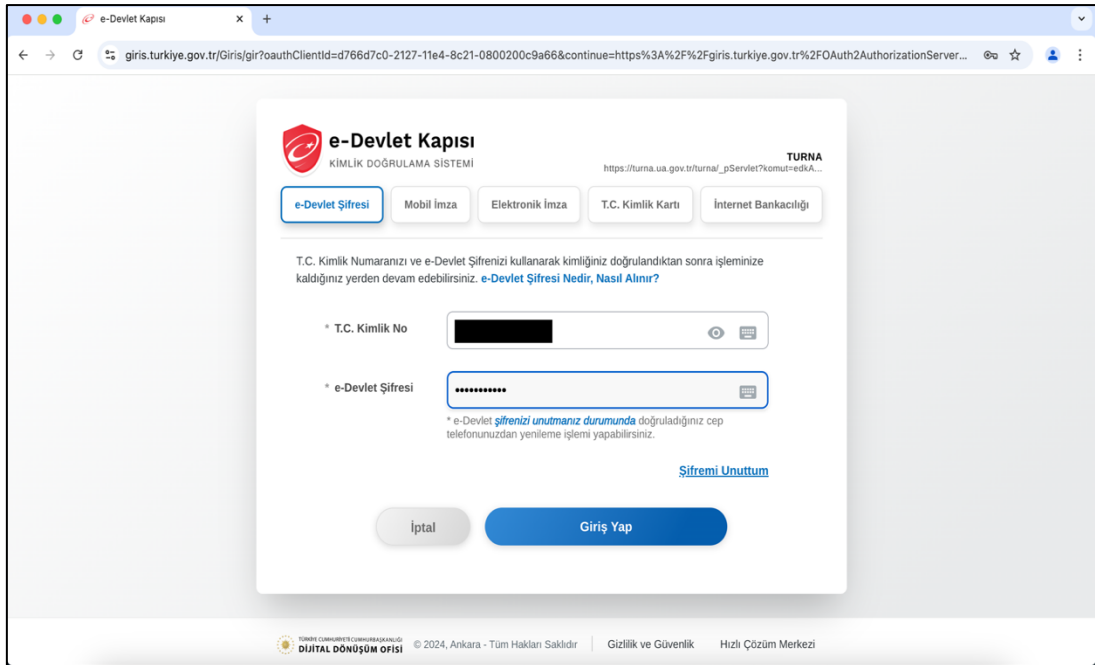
e-Devlet Kapısı ×
+

giris.turkiye.gov.tr/Giris/gir?oauthClientId=d766d7c0-2127-11e4-8c21-0800200c9a66&continue=https%3A%2F%2Fgiris.turkiye.gov.tr%2FOAuth2AuthorizationServer...

e-Devlet Kapısı
KİMLİK DOĞRULAMA SİSTEMİ

TURNA
https://turna.ua.gov.tr/turna/_pServlet?komut=edkA...

e-Devlet Şifresi | Mobil İmza | Elektronik İmza | T.C. Kimlik Kartı | İnternet Bankacılığı

T.C. Kimlik Numaranızı ve e-Devlet Şifrenizi kullanarak kimliğiniz doğrulandıktan sonra işleminize kaldığınız yerden devam edebilirsiniz. e-Devlet Şifresi Nedir, Nasıl Alınır?

* T.C. Kimlik No

* e-Devlet Şifresi

* e-Devlet şifrenizi unutmanız durumunda doğruladığınız cep telefonunuzdan yenileme işlemi yapabilirsiniz.

Şifremi Unuttum

İptal
Giriş Yap

TÜRKİYE CUMHURİYETİ CUMHURBAŞKANLIĞI DİJİTAL DÖNÜŞÜM OFİSİ © 2024, Ankara - Tüm Hakları Saklıdır | Gizlilik ve Güvenlik | Hızlı Çözüm Merkezi